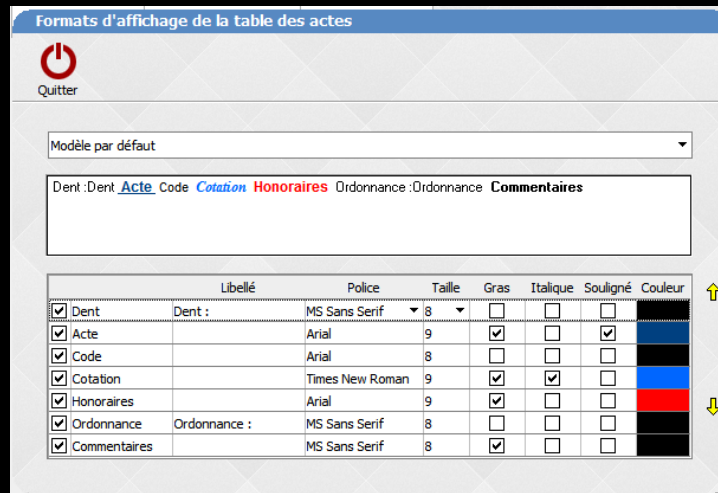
Formats d'affichage de la table des actes

Quitter

Modèle par défaut

Dent :Dent Acte Code Cotation Honoraires Ordonnance :Ordonnance Commentaires

| | Libellé | Police | Taille | Gras | Italique | Souligné | Couleur |
|---|---|---|---|---|---|---|---|
| ☑ Dent | Dent : | MS Sans Serif | 8 | ☐ | ☐ | ☐ | |
| ☑ Acte | | Arial | 9 | ☑ | ☐ | ☑ | |
| ☑ Code | | Arial | 8 | ☐ | ☐ | ☐ | |
| ☑ Cotation | | Times New Roman | 9 | ☑ | ☑ | ☐ | |
| ☑ Honoraires | | Arial | 9 | ☑ | ☐ | ☐ | |
| ☑ Ordonnance | Ordonnance : | MS Sans Serif | 8 | ☐ | ☐ | ☐ | |
| ☑ Commentaires | | MS Sans Serif | 8 | ☑ | ☐ | ☐ | |